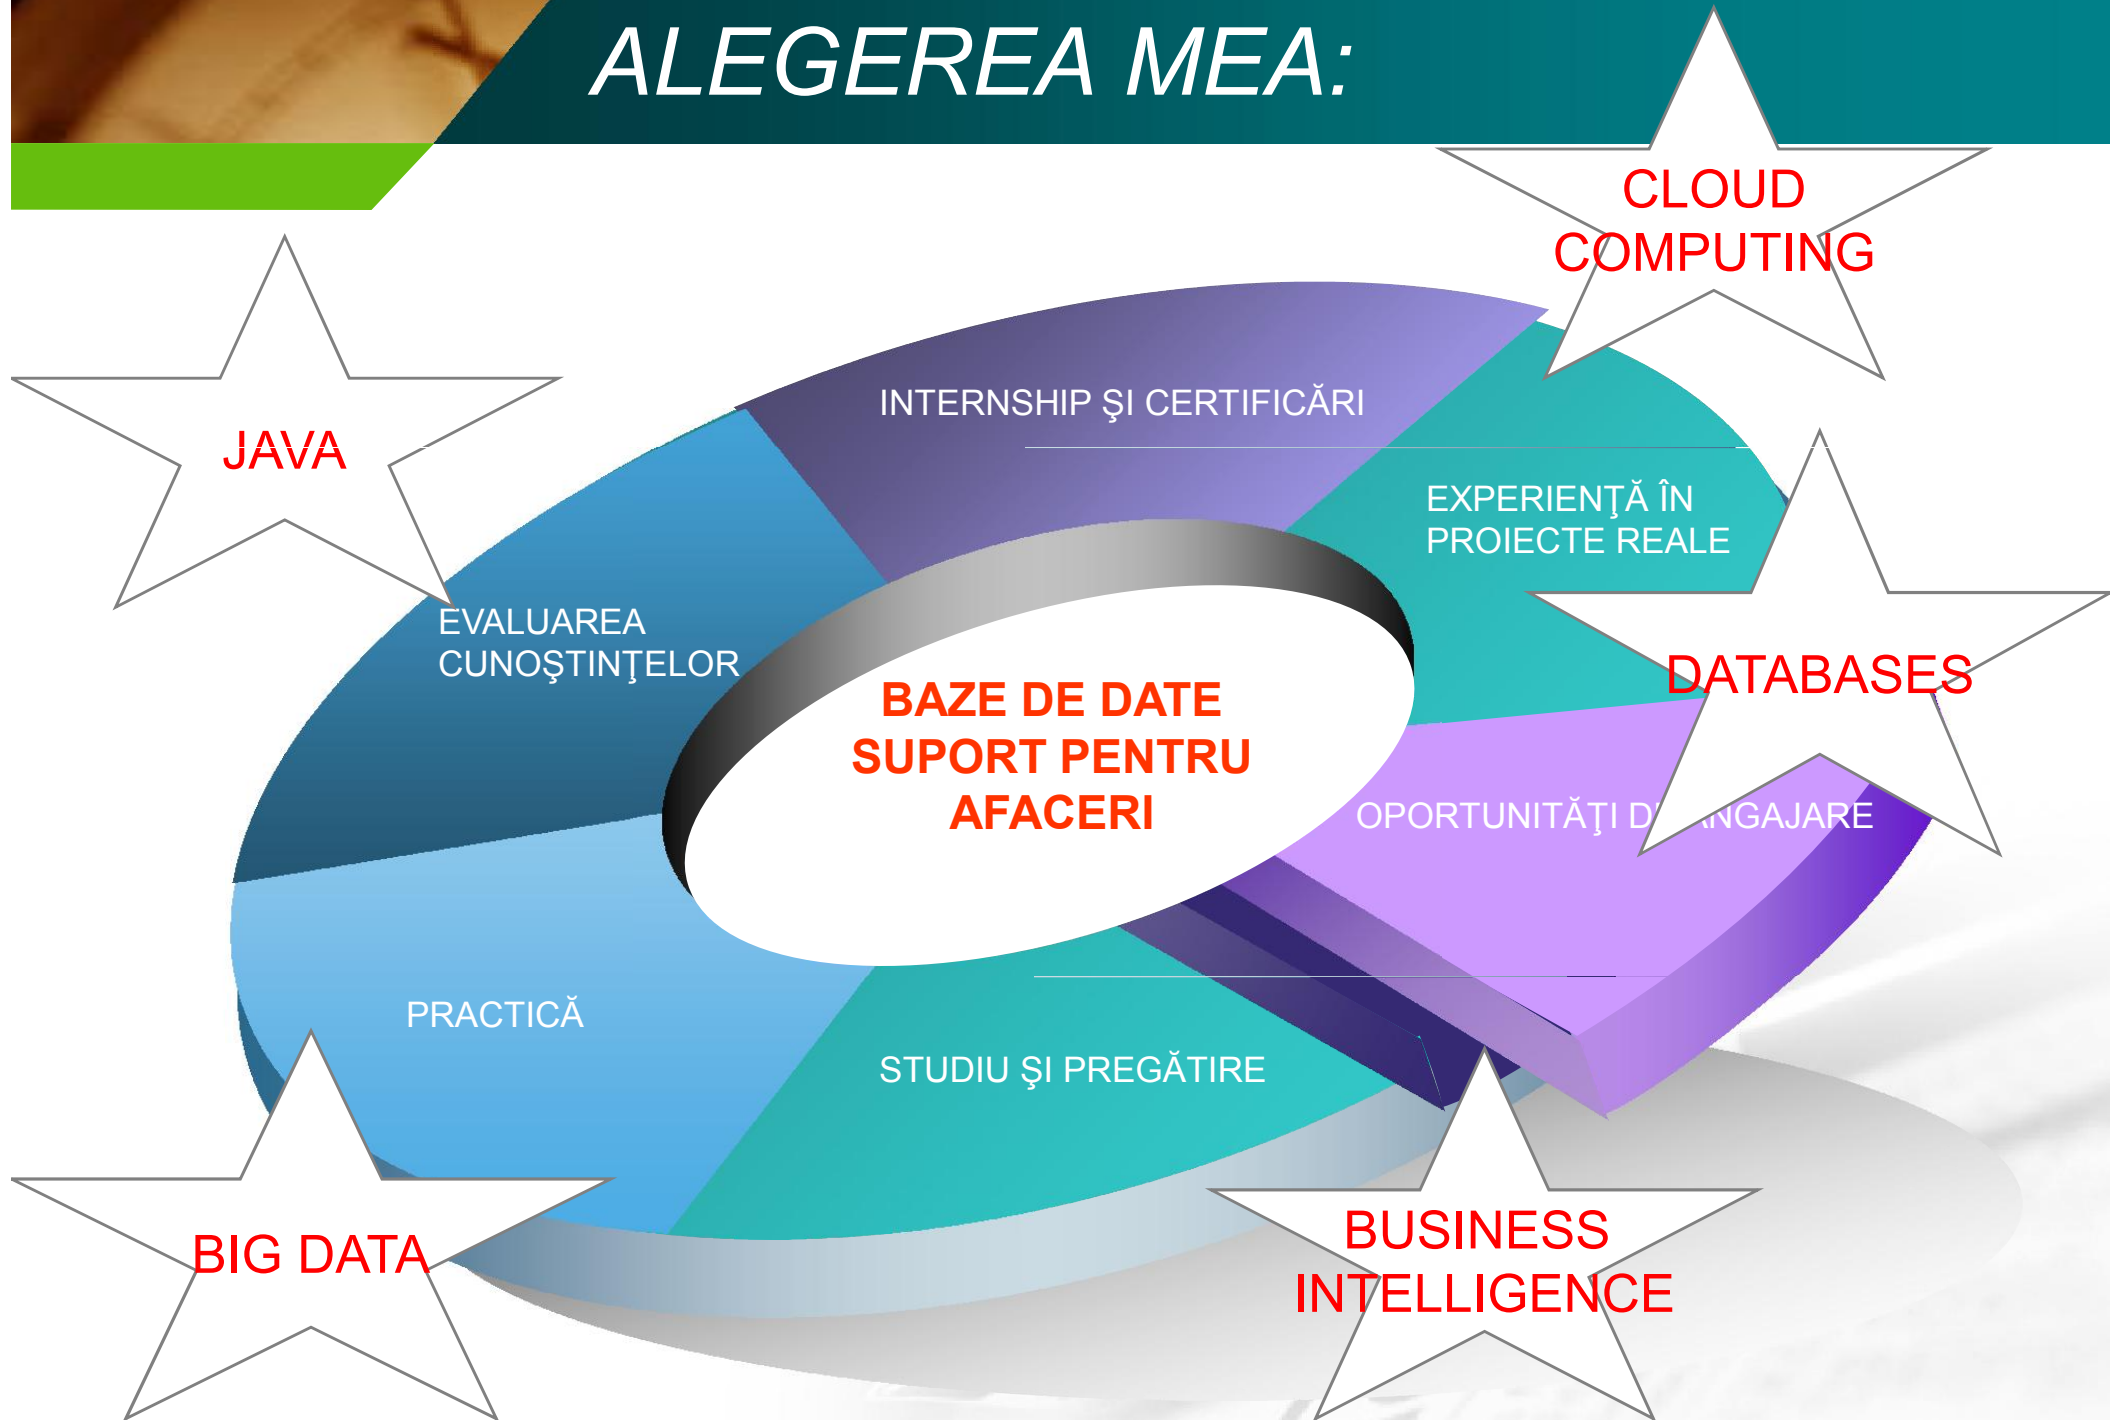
ALEGEREA MEA:

CLOUD COMPUTING

JAVA

INTERNSHIP ŞI CERTIFICĂRI

EXPERIENŢĂ ÎN PROIECTE REALE

EVALUAREA CUNOŞTINŢELOR

DATABASES

BAZE DE DATE SUPORT PENTRU AFACERI

OPORTUNITĂŢI D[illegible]ANGAJARE

PRACTICĂ

STUDIU ŞI PREGĂTIRE

BIG DATA

BUSINESS INTELLIGENCE